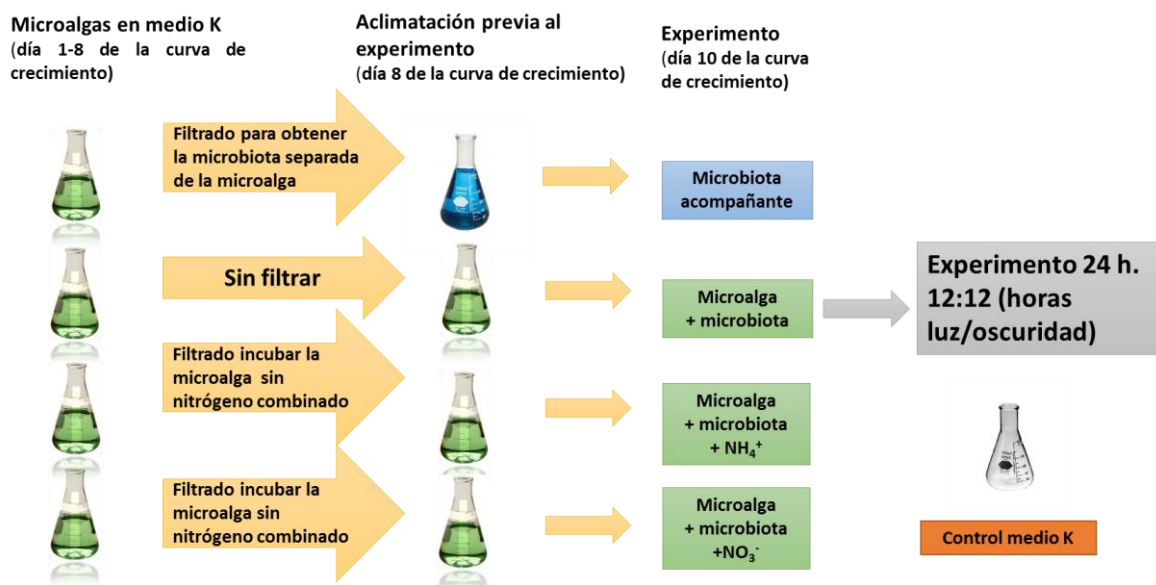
Microalgas en medio K
(día 1-8 de la curva de crecimiento)

Aclimatación previa al experimento
(día 8 de la curva de crecimiento)

Experimento
(día 10 de la curva de crecimiento)

Filtrado para obtener la microbiota separada de la microalga

Microbiota acompañante

Sin filtrar

Microalga + microbiota

Experimento 24 h. 12:12 (horas luz/oscuridad)

Filtrado incubar la microalga sin nitrógeno combinado

Microalga + microbiota + $NH_4^+$

Filtrado incubar la microalga sin nitrógeno combinado

Microalga + microbiota +$NO_3^-$

Control medio K